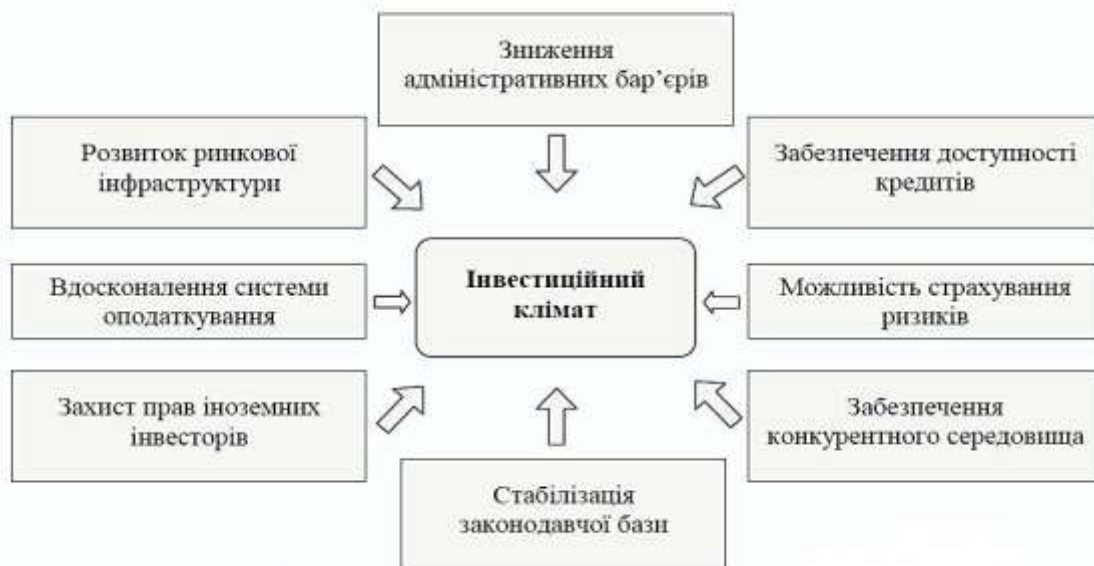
Зниження адміністративних бар'єрів

Розвиток ринкової інфраструктури

Забезпечення доступності кредитів

Вдосконалення системи оподаткування

Інвестиційний клімат

Можливість страхування ризиків

Захист прав іноземних інвесторів

Забезпечення конкурентного середовища

Стабілізація законодавчої бази